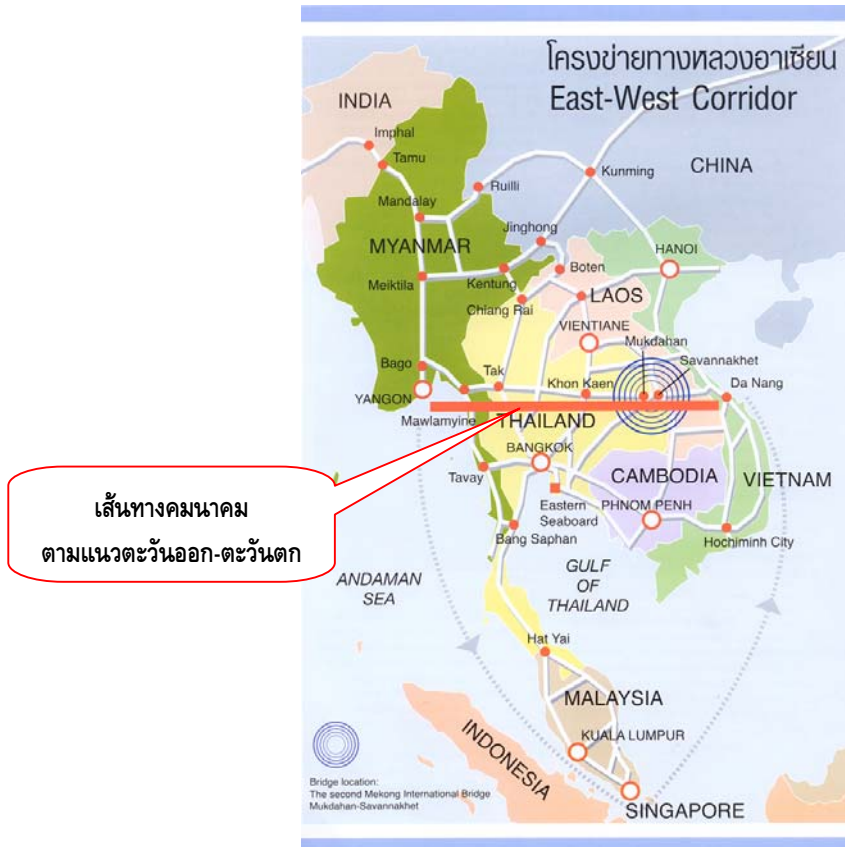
โครงข่ายทางหลวงอาเซียน
East-West Corridor

INDIA
CHINA
Imphal
Tamu
Kunming
Ruilli
Mandalay
Jinghong
MYANMAR
HANOI
Boten
Meiktila
Kentung
LAOS
Chiang Rai
VIENTIANE
Mukdahan
Savannakhet
Bago
Tak
Khon Kaen
Da Nang
YANGON
Mawlamyine
THAILAND
BANGKOK
CAMBODIA
VIETNAM
Tavay
Eastern Seaboard
PHNOM PENH
Bang Saphan
Hochiminh City
ANDAMAN SEA
GULF OF THAILAND
Hat Yai
MALAYSIA
INDONESIA
KUALA LUMPUR
SINGAPORE

Bridge location:
The second Mekong International Bridge
Mukdahan-Savannakhet

เส้นทางคมนาคม
ตามแนวตะวันออก-ตะวันตก